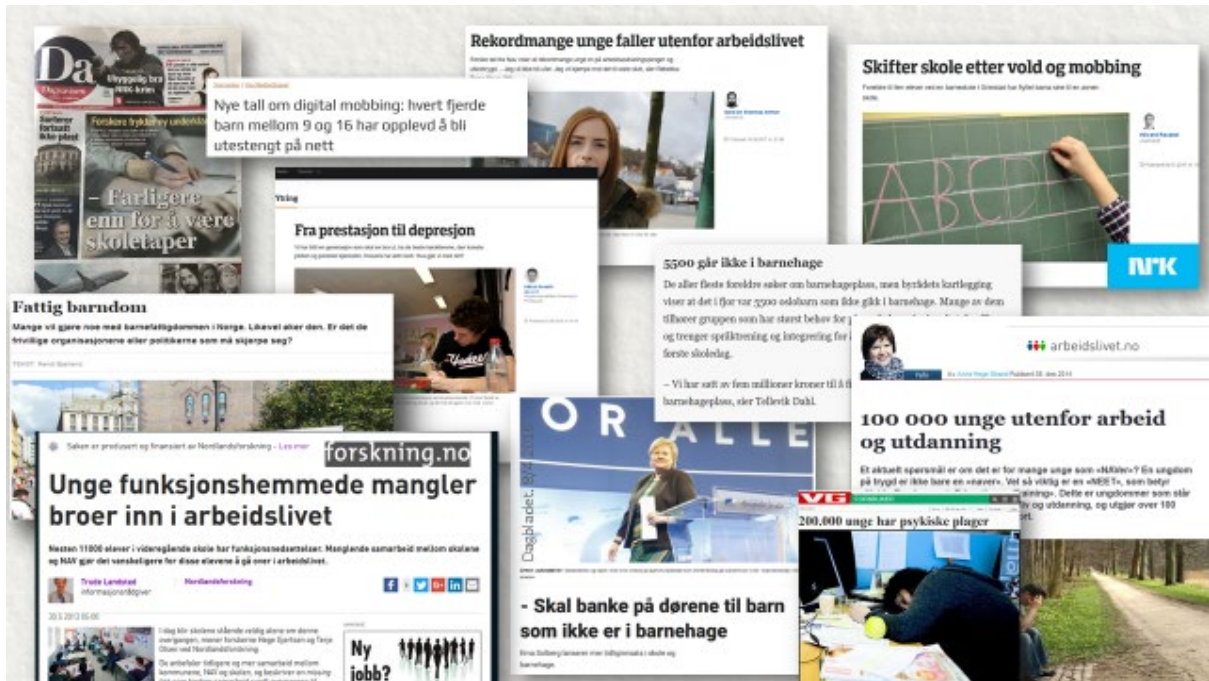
Da

Forskere fryktet underdose

– Farligere enn før å være skoletaper

Nye tall om digital mobbing: hvert fjerde barn mellom 9 og 16 har opplevd å bli utestengt på nett

Rekordmange unge faller utenfor arbeidslivet

Skifter skole etter vold og mobbing

Fra prestasjon til depresjon

5500 går ikke i barnehage

De aller fleste foreldre søker om barnehageplass, men byrådets kartlegging viser at det i fjor var 5500 osloborn som ikke gikk i barnehage. Mange av dem tilhører gruppen som har størst behov for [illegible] og trenger språktrening og integrering for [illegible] første skoledag.

– Vi har satt av fem millioner kroner til å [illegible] barnehageplass, sier Tellevik Dahl.

NRK

Fattig barndom

Mange vil gjøre noe med barnefattigdommen i Norge. Likevel øker den. Er det de frivillige organisasjonene eller politikerne som må skjerpe seg?

arbeidslivet.no

100 000 unge utenfor arbeid og utdanning

forskning.no

Unge funksjonshemmede mangler broer inn i arbeidslivet

Nesten 11800 elever i videregående skole har funksjonsnedsettelser. Manglende samarbeid mellom skolene og NAV gjør det vanskeligere for disse elevene å gå over i arbeidslivet.

Trude Landstad
Nordlandsforskning

Ny jobb?

Dagbladet

- Skal banke på dørene til barn som ikke er i barnehage

VG

200.000 unge har psykiske plager